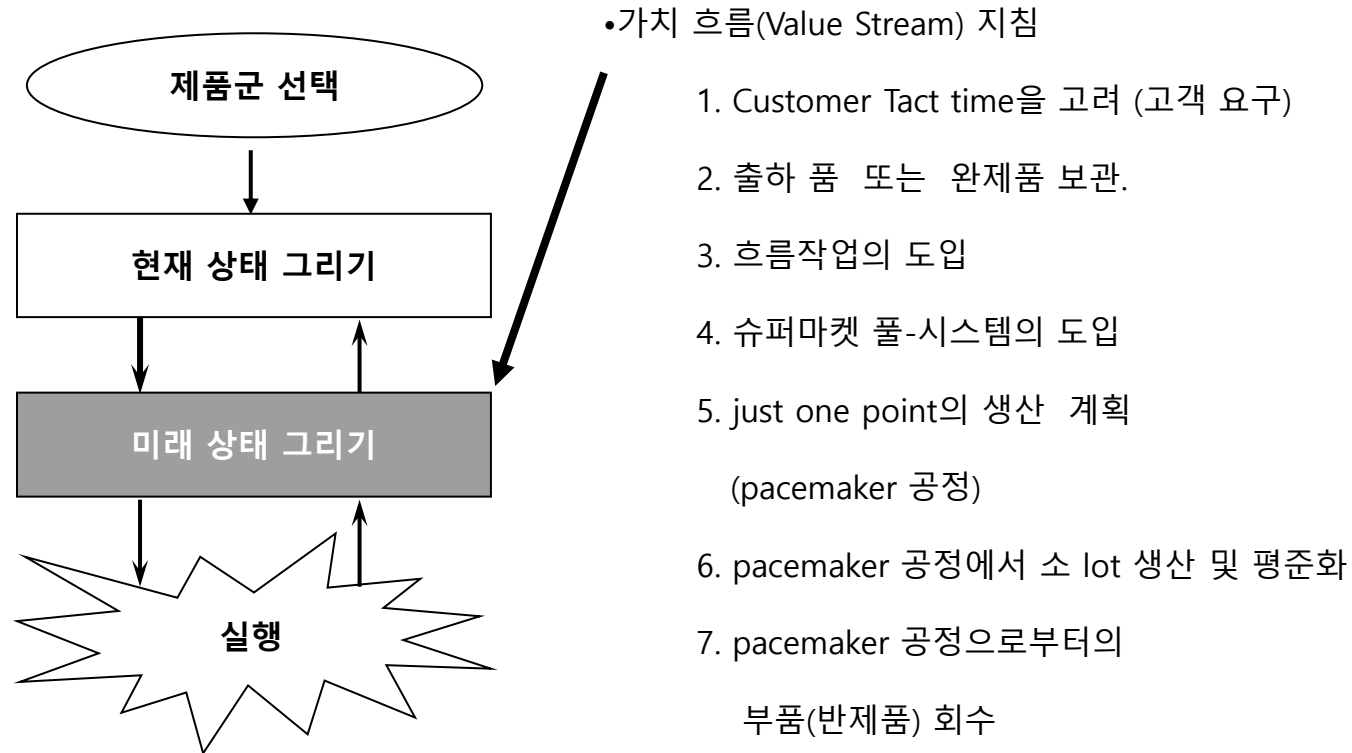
제품군 선택

현재 상태 그리기

미래 상태 그리기

실행

•가치 흐름(Value Stream) 지침

1. Customer Tact time을 고려 (고객 요구)

2. 출하 품 또는 완제품 보관.

3. 흐름작업의 도입

4. 슈퍼마켓 풀-시스템의 도입

5. just one point의 생산 계획 (pacemaker 공정)

6. pacemaker 공정에서 소 lot 생산 및 평준화

7. pacemaker 공정으로부터의 부품(반제품) 회수